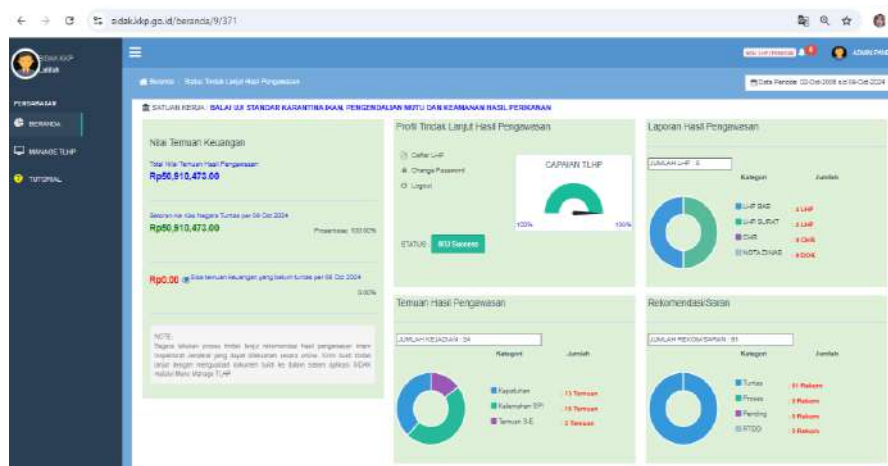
sidak.kkp.go.id/beranda/9/371

SIDAK KKP

ADMIN PAN

PENGARAHAN

BERANDA

MANAGE TLHP

TUTORIAL

Beranda / Status Tindak Lanjut Hasil Pengawasan

Data Periode: 02-Oct-2008 s/d 08-Oct-2024

SATUAN KERJA : BALAI UJI STANDAR KARANTINA IKAN, PENGENDALIAN MUTU DAN KEAMANAN HASIL PERIKANAN

Nilai Temuan Keuangan

Total Nilai Temuan Hasil Pengawasan
Rp50,910,473.00

Setoran ke Kas Negara Tuntas per 08 Oct 2024
Rp50,910,473.00
Prosentase: 100.00%

Rp0.00 Sisa temuan keuangan yang belum tuntas per 08 Oct 2024
0.00%

NOTE:
Segera lakukan proses tindak lanjut rekomendasi hasil pengawasan Inspektorat Jenderal yang dapat dilakukan secara online. Kirim bukti tindak lanjut dengan mengunggah dokumen bukti ke dalam sistem aplikasi SIDAK melalui Menu Manage TLHP

Profil Tindak Lanjut Hasil Pengawasan

Daftar LHP
Change Password
Logout

CAPAIAN TLHP

100%
100%

STATUS: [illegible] Success

Laporan Hasil Pengawasan

JUMLAH LHP : 8

Kategori Jumlah

LHP BAB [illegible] LHP
LHP SURAT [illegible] LHP
CHR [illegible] CHR
NOTA DINAS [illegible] DOK

Temuan Hasil Pengawasan

JUMLAH KEJADIAN : 34

Kategori Jumlah

Kepatuhan 13 Temuan
Kelemahan SPI 19 Temuan
Temuan 3-E 2 Temuan

Rekomendasi/Saran

JUMLAH REKOM/SARAN : 61

Kategori Jumlah

Tuntas 61 Rekom
Proses 0 Rekom
Pending 0 Rekom
RTDD 0 Rekom